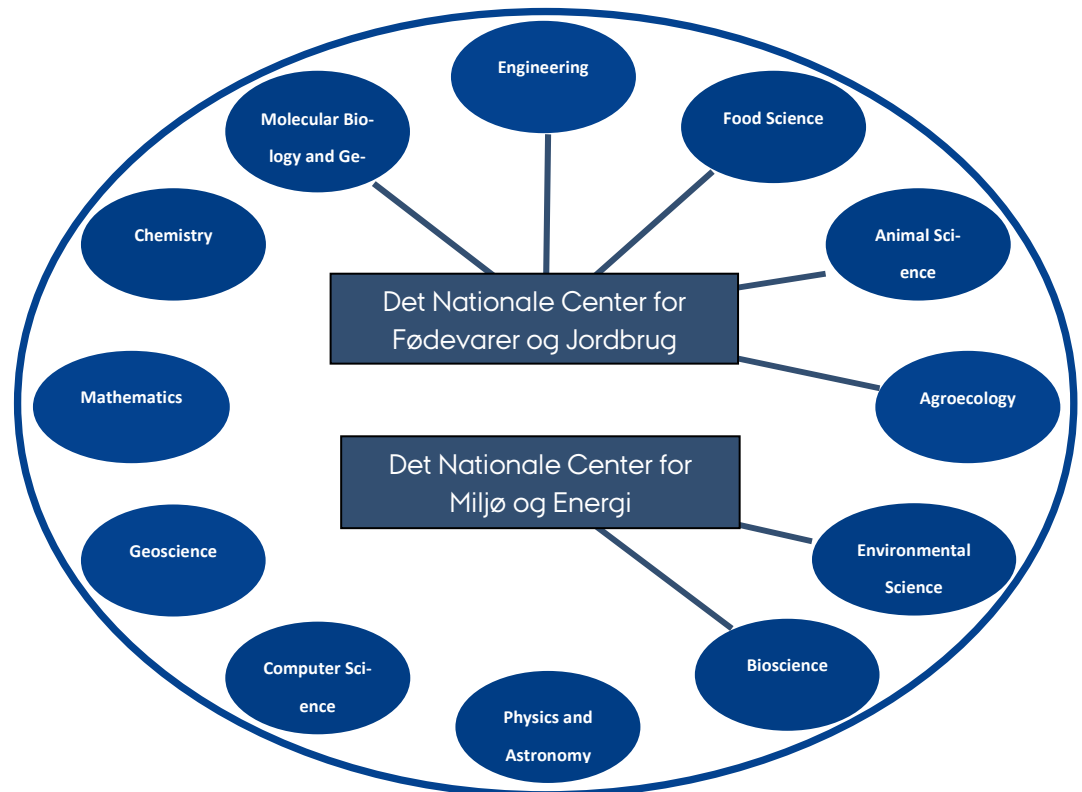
Engineering

Molecular Biology and Ge-

Food Science

Chemistry

Animal Science

Det Nationale Center for Fødevarer og Jordbrug

Mathematics

Agroecology

Det Nationale Center for Miljø og Energi

Geoscience

Environmental Science

Bioscience

Computer Science

Physics and Astronomy